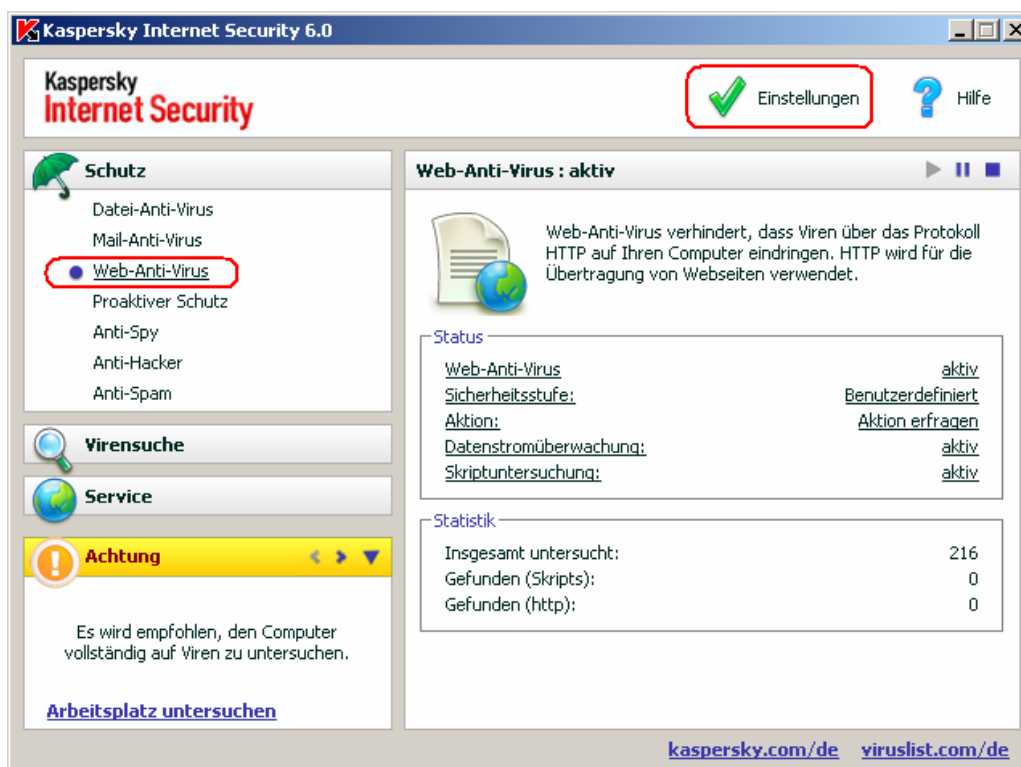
Kaspersky Internet Security 6.0

Kaspersky
Internet Security

Einstellungen

Hilfe

Schutz

Datei-Anti-Virus
Mail-Anti-Virus
Web-Anti-Virus
Proaktiver Schutz
Anti-Spy
Anti-Hacker
Anti-Spam

Virensuche

Service

Achtung

Es wird empfohlen, den Computer vollständig auf Viren zu untersuchen.

Arbeitsplatz untersuchen

Web-Anti-Virus : aktiv

Web-Anti-Virus verhindert, dass Viren über das Protokoll HTTP auf Ihren Computer eindringen. HTTP wird für die Übertragung von Webseiten verwendet.

Status

| | |
|---|---|
| Web-Anti-Virus | aktiv |
| Sicherheitsstufe: | Benutzerdefiniert |
| Aktion: | Aktion erfragen |
| Datenstromüberwachung: | aktiv |
| Skriptuntersuchung: | aktiv |

Statistik

| | |
|---|---|
| Insgesamt untersucht: | 216 |
| Gefunden (Skripts): | 0 |
| Gefunden (http): | 0 |

kaspersky.com/de viruslist.com/de